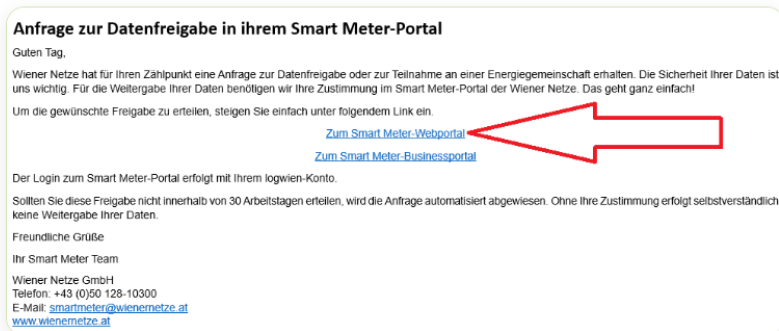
Anfrage zur Datenfreigabe in ihrem Smart Meter-Portal

Guten Tag,

Wiener Netze hat für Ihren Zählpunkt eine Anfrage zur Datenfreigabe oder zur Teilnahme an einer Energiegemeinschaft erhalten. Die Sicherheit Ihrer Daten ist uns wichtig. Für die Weitergabe Ihrer Daten benötigen wir Ihre Zustimmung im Smart Meter-Portal der Wiener Netze. Das geht ganz einfach!

Um die gewünschte Freigabe zu erteilen, steigen Sie einfach unter folgendem Link ein.

Zum Smart Meter-Webportal

Zum Smart Meter-Businessportal

Der Login zum Smart Meter-Portal erfolgt mit Ihrem logwien-Konto.

Sollten Sie diese Freigabe nicht innerhalb von 30 Arbeitstagen erteilen, wird die Anfrage automatisiert abgewiesen. Ohne Ihre Zustimmung erfolgt selbstverständlich keine Weitergabe Ihrer Daten.

Freundliche Grüße

Ihr Smart Meter Team

Wiener Netze GmbH
Telefon: +43 (0)50 128-10300
E-Mail: smartmeter@wienernetze.at
www.wienernetze.at